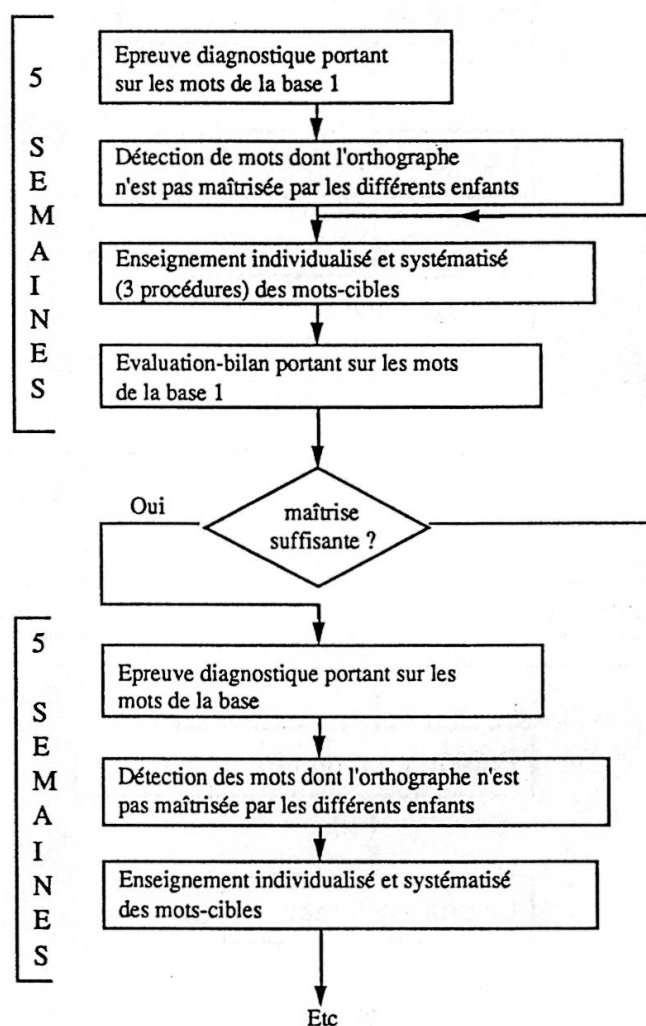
5

S
E
M
A
I
N
E
S

Epreuve diagnostique portant sur les mots de la base 1

Détection de mots dont l'orthographe n'est pas maîtrisée par les différents enfants

Enseignement individualisé et systématisé (3 procédures) des mots-cibles

Evaluation-bilan portant sur les mots de la base 1

Oui

maîtrise suffisante ?

5

S
E
M
A
I
N
E
S

Epreuve diagnostique portant sur les mots de la base

Détection des mots dont l'orthographe n'est pas maîtrisée par les différents enfants

Enseignement individualisé et systématisé des mots-cibles

Etc